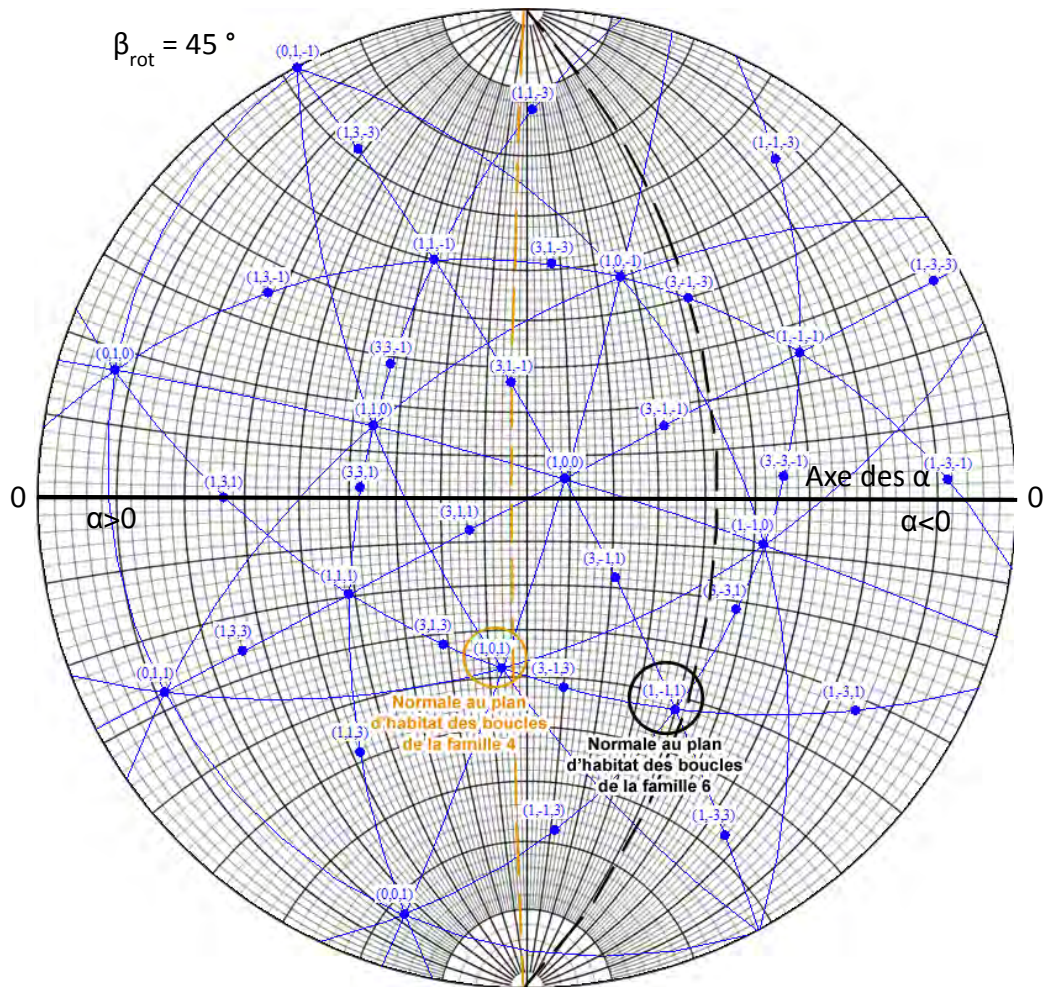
$\beta_{rot}$ = 45 °

(0,1,-1)

(1,1,-3)

(1,3,-3)

(1,-1,-3)

(1,1,-1)

(3,1,-3)

(1,0,-1)

(1,3,-1)

(3,-1,-3)

(1,-3,-3)

(3,3,-1)

(0,1,0)

(3,1,-1)

(1,-1,-1)

(1,1,0)

(3,-1,-1)

(1,0,0)

(3,-3,-1)

(3,3,1)

(1,-3,-1)

(1,3,1)

Axe des α

0

0

α>0

(3,1,1)

(1,-1,0)

α<0

(3,-1,1)

(1,1,1)

(3,-3,1)

(1,3,3)

(3,1,3)

(1,0,1)

(3,-1,3)

(0,1,1)

(1,-1,1)

(1,-3,1)

Normale au plan d'habitat des boucles de la famille 4

(1,1,3)

Normale au plan d'habitat des boucles de la famille 6

(1,-1,3)

(1,-3,3)

(0,0,1)